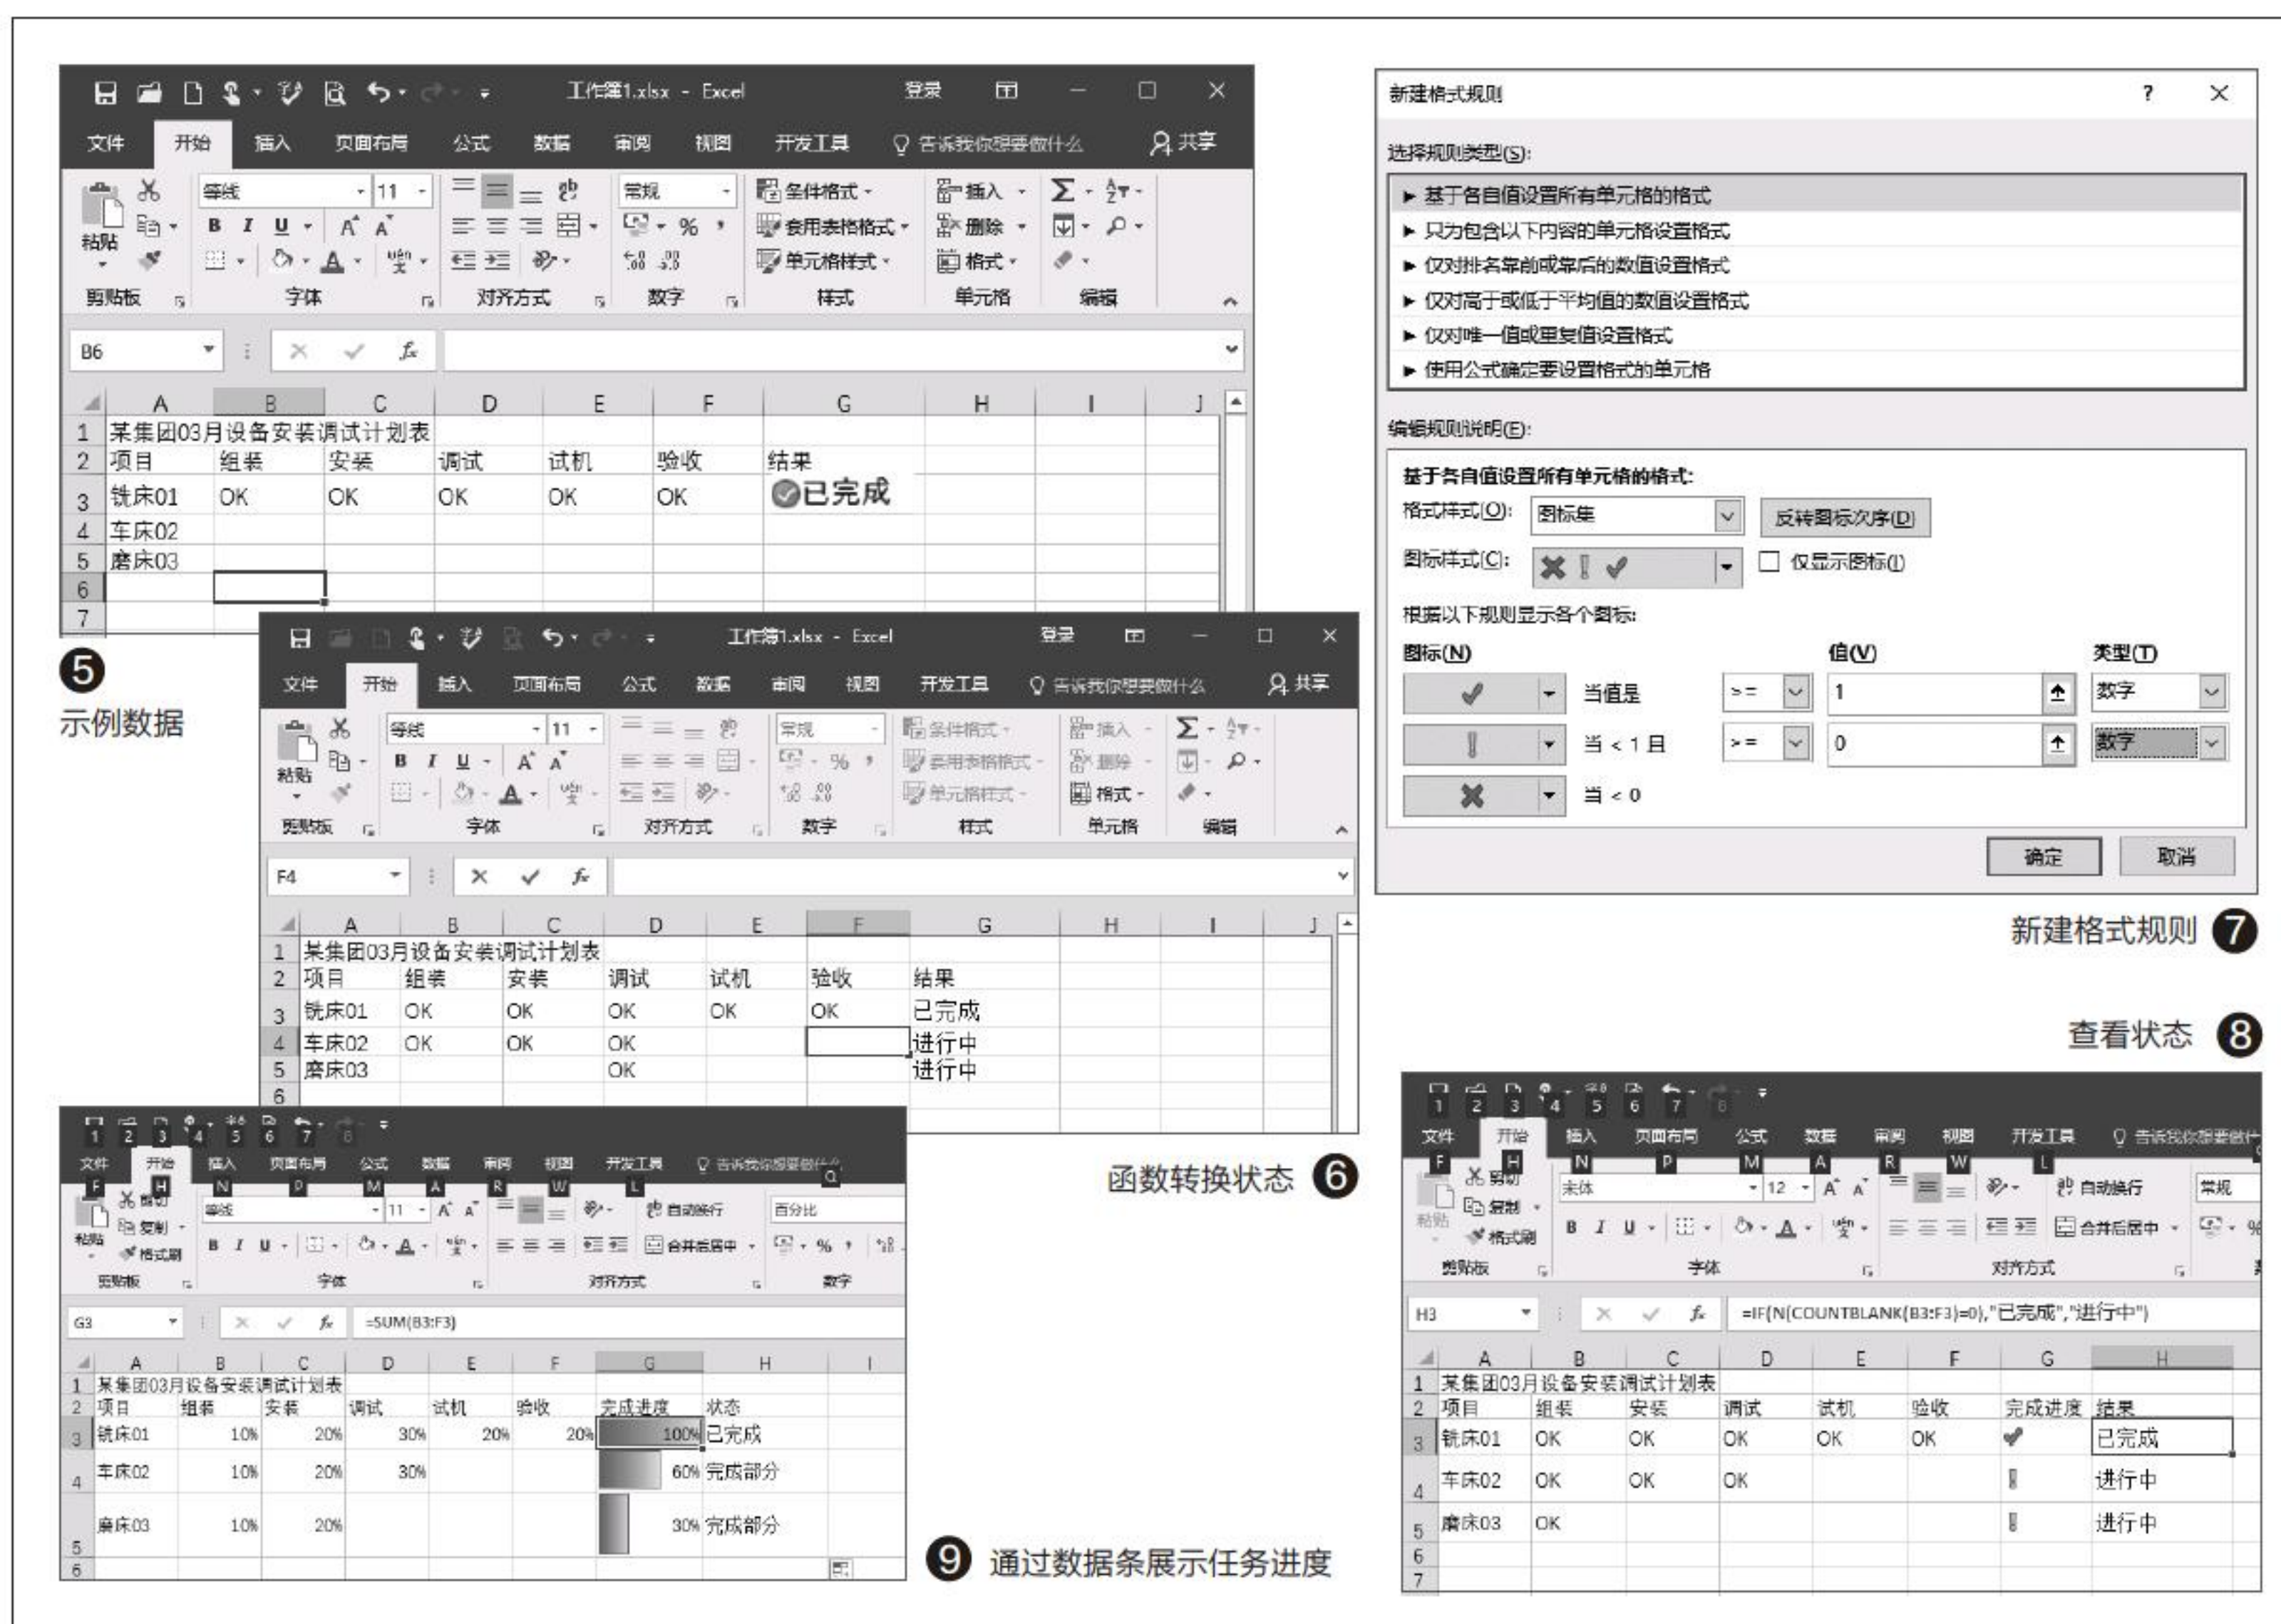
工作簿1.xlsx - Excel 登录
文件 开始 插入 页面布局 公式 数据 审阅 视图 开发工具 告诉我你想要做什么 共享
粘贴 剪贴板 等线 11 字体 对齐方式 常规 % 数字 条件格式 套用表格格式 单元格样式 样式 插入 删除 格式 单元格 编辑
B6

| | A | B | C | D | E | F | G | H | I | J |
|---|---|---|---|---|---|---|---|---|---|---|
| 1 | 某集团03月设备安装调试计划表 | | | | | | | | | |
| 2 | 项目 | 组装 | 安装 | 调试 | 试机 | 验收 | 结果 | | | |
| 3 | 铣床01 | OK | OK | OK | OK | OK | 已完成 | | | |
| 4 | 车床02 | | | | | | | | | |
| 5 | 磨床03 | | | | | | | | | |
| 6 | | | | | | | | | | |
| 7 | | | | | | | | | | |

5 示例数据

工作簿1.xlsx - Excel 登录
文件 开始 插入 页面布局 公式 数据 审阅 视图 开发工具 告诉我你想要做什么 共享
粘贴 剪贴板 等线 11 字体 对齐方式 常规 % 数字 条件格式 套用表格格式 单元格样式 样式 插入 删除 格式 单元格 编辑
F4

| | A | B | C | D | E | F | G | H | I | J |
|---|---|---|---|---|---|---|---|---|---|---|
| 1 | 某集团03月设备安装调试计划表 | | | | | | | | | |
| 2 | 项目 | 组装 | 安装 | 调试 | 试机 | 验收 | 结果 | | | |
| 3 | 铣床01 | OK | OK | OK | OK | OK | 已完成 | | | |
| 4 | 车床02 | OK | OK | OK | | | 进行中 | | | |
| 5 | 磨床03 | | | OK | | | 进行中 | | | |
| 6 | | | | | | | | | | |

函数转换状态 6

新建格式规则 ? ×
选择规则类型(S):
► 基于各自值设置所有单元格的格式
► 只为包含以下内容的单元格设置格式
► 仅对排名靠前或靠后的数值设置格式
► 仅对高于或低于平均值的数值设置格式
► 仅对唯一值或重复值设置格式
► 使用公式确定要设置格式的单元格
编辑规则说明(E):
基于各自值设置所有单元格的格式:
格式样式(O): 图标集 反转图标次序(D)
图标样式(C): 仅显示图标(I)
根据以下规则显示各个图标:
图标(N) 值(V) 类型(T)
当值是 >= 1 数字
当 < 1 且 >= 0 数字
当 < 0
确定 取消

新建格式规则 7

查看状态 8

文件 开始 插入 页面布局 公式 数据 审阅 视图 开发工具 告诉我你想要做什么
剪切 复制 格式刷 粘贴 剪贴板 宋体 12 字体 自动换行 合并后居中 对齐方式 常规
H3 =IF(N(COUNTBLANK(B3:F3)=0),"已完成","进行中")

| | A | B | C | D | E | F | G | H |
|---|---|---|---|---|---|---|---|---|
| 1 | 某集团03月设备安装调试计划表 | | | | | | | |
| 2 | 项目 | 组装 | 安装 | 调试 | 试机 | 验收 | 完成进度 | 结果 |
| 3 | 铣床01 | OK | OK | OK | OK | OK | | 已完成 |
| 4 | 车床02 | OK | OK | OK | | | | 进行中 |
| 5 | 磨床03 | OK | | | | | | 进行中 |
| 6 | | | | | | | | |
| 7 | | | | | | | | |

文件 开始 插入 页面布局 公式 数据 审阅 视图 开发工具 告诉我你想要做什么
剪切 复制 格式刷 粘贴 剪贴板 等线 11 字体 自动换行 合并后居中 对齐方式 百分比 % 数字
G3 =SUM(B3:F3)

| | A | B | C | D | E | F | G | H | I |
|---|---|---|---|---|---|---|---|---|---|
| 1 | 某集团03月设备安装调试计划表 | | | | | | | | |
| 2 | 项目 | 组装 | 安装 | 调试 | 试机 | 验收 | 完成进度 | 状态 | |
| 3 | 铣床01 | 10% | 20% | 30% | 20% | 20% | 100% | 已完成 | |
| 4 | 车床02 | 10% | 20% | 30% | | | 60% | 完成部分 | |
| 5 | 磨床03 | 10% | 20% | | | | 30% | 完成部分 | |
| 6 | | | | | | | | | |

9 通过数据条展示任务进度